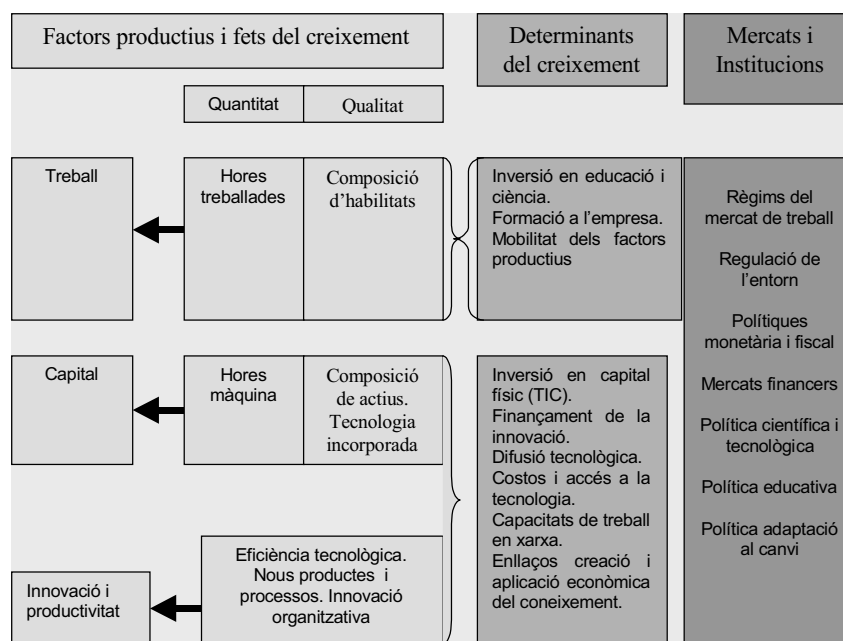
Factors productius i fets del creixement

Determinants del creixement

Mercats i Institucions

Quantitat

Qualitat

Treball

Hores treballades

Composició d'habilitats

Inversió en educació i ciència.
Formació a l'empresa.
Mobilitat dels factors productius

Règims del mercat de treball

Regulació de l'entorn

Polítiques monetària i fiscal

Mercats financers

Política científica i tecnològica

Política educativa

Política adaptació al canvi

Capital

Hores màquina

Composició de actius. Tecnologia incorporada

Inversió en capital físic (TIC).
Finançament de la innovació.
Difusió tecnològica.
Costos i accés a la tecnologia.
Capacitats de treball en xarxa.
Enllaços creació i aplicació econòmica del coneixement.

Eficiència tecnològica. Nous productes i processos. Innovació organitzativa

Innovació i productivitat